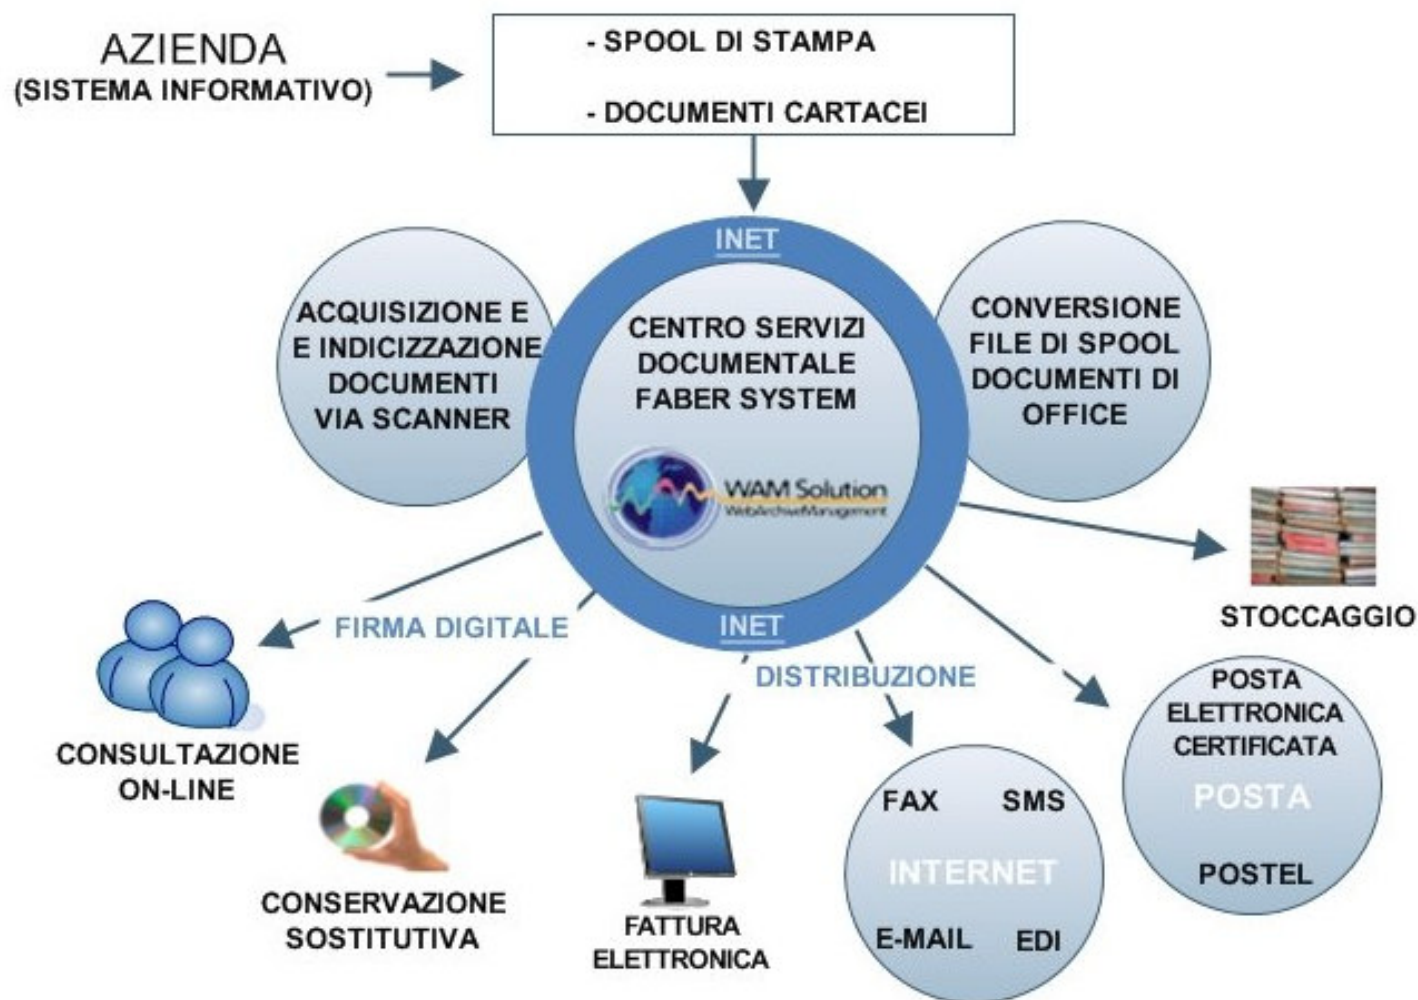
AZIENDA
(SISTEMA INFORMATIVO)

- SPOOL DI STAMPA

- DOCUMENTI CARTACEI

INET

ACQUISIZIONE E E INDICIZZAZIONE DOCUMENTI VIA SCANNER

CENTRO SERVIZI DOCUMENTALE FABER SYSTEM

WAM Solution
WebArchiveManagement

CONVERSIONE FILE DI SPOOL DOCUMENTI DI OFFICE

INET

STOCCAGGIO

FIRMA DIGITALE

DISTRIBUZIONE

CONSULTAZIONE ON-LINE

CONSERVAZIONE SOSTITUTIVA

FATTURA ELETTRONICA

FAX
SMS
INTERNET
E-MAIL
EDI

POSTA ELETTRONICA CERTIFICATA
POSTA
POSTEL